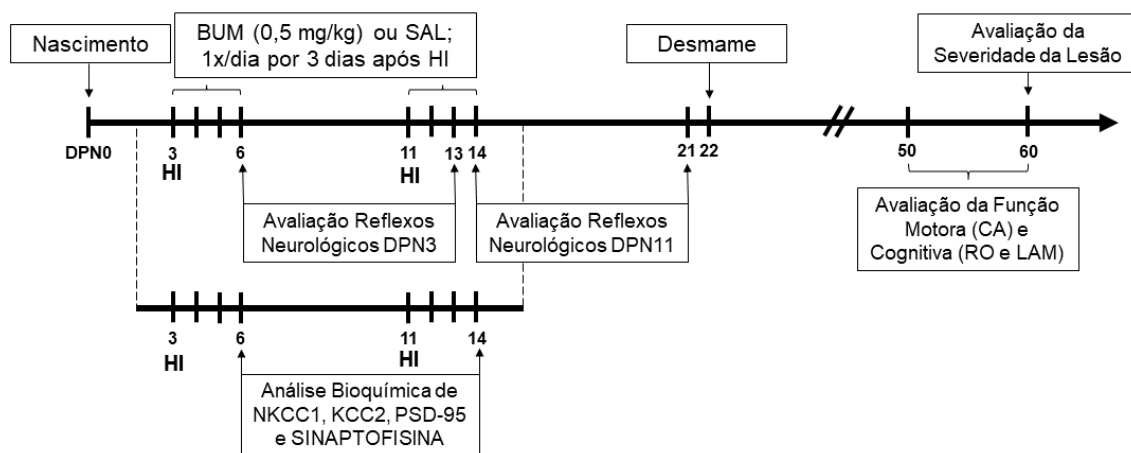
Nascimento

BUM (0,5 mg/kg) ou SAL; 1x/dia por 3 dias após HI

Desmame

Avaliação da Severidade da Lesão

DPN0

3
HI

6

11
HI

13

14

21

22

50

60

Avaliação Reflexos Neurológicos DPN3

Avaliação Reflexos Neurológicos DPN11

Avaliação da Função Motora (CA) e Cognitiva (RO e LAM)

3
HI

6

11
HI

14

Análise Bioquímica de NKCC1, KCC2, PSD-95 e SINAPTOFISINA